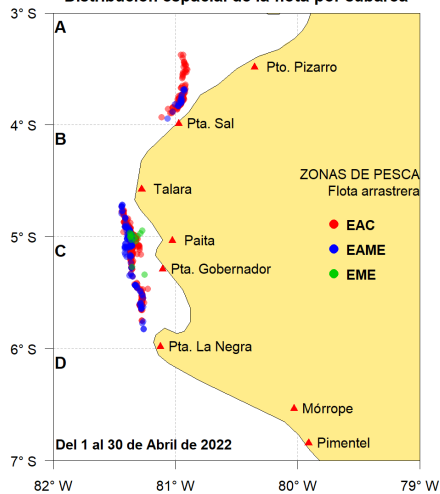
Distribución espacial de la flota por cabareo

3° S
4° S
5° S
6° S
7° S

A
B
C
D

Pto. Pizarro
Pta. Sal
Talara
Paita
Pta. Gobernador
Pta. La Negra
Mórrope
Pimentel

ZONAS DE PESCA
Flota arrastrera
EAC
EAME
EME

Del 1 al 30 de Abril de 2022

82° W
81° W
80° W
79° W